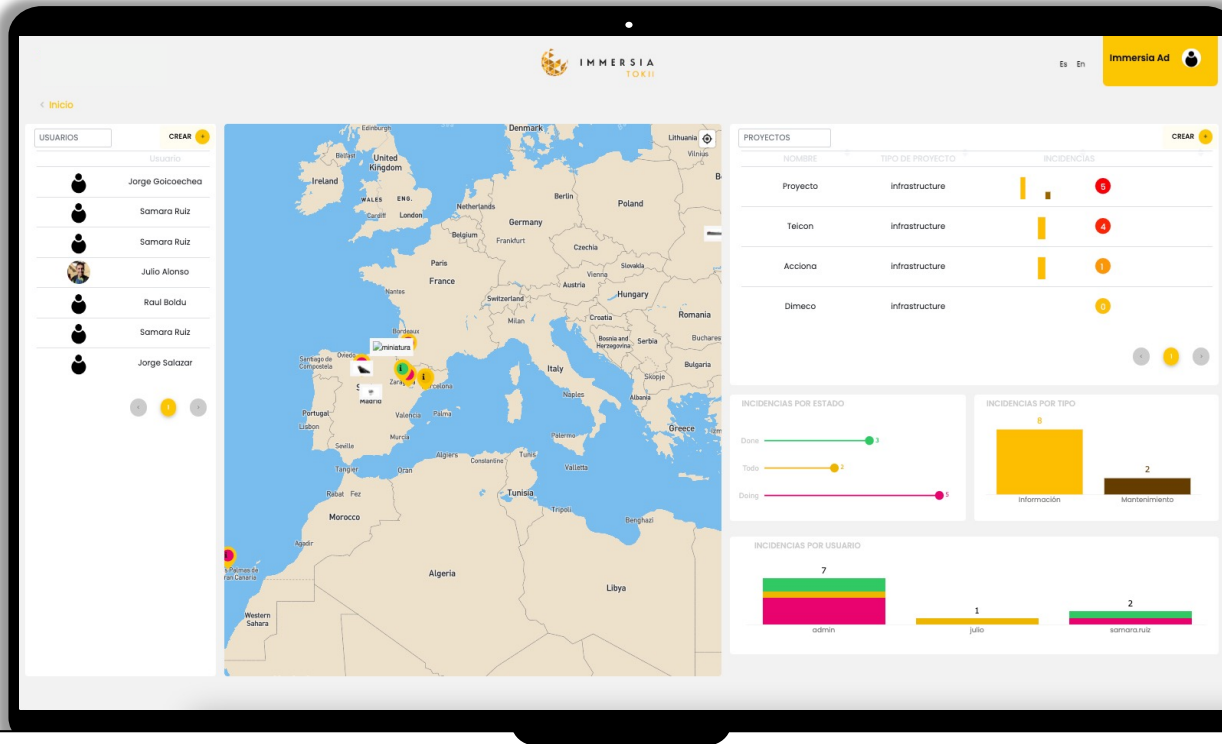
IMMERSIA
TOKII

Es En

Immersia Ad

< Inicio

USUARIOS

CREAR +

Usuario

Jorge Goicoechea
Samara Ruiz
Samara Ruiz
Julio Alonso
Raul Boldu
Samara Ruiz
Jorge Salazar

1

Edinburgh
Denmark
Lithuania
Vilnius
Belfast
United Kingdom
Ireland
WALES
ENG.
Cardiff
London
Netherlands
Berlin
Poland
Germany
Belgium
Frankfurt
Czechia
Paris
Slovakia
Vienna
France
Austria
Hungary
Nantes
Switzerland
Milan
Croatia
Romania
Bordeaux
miniatura
Bosnia and Herzegovina
Serbia
Bucharest
Santiago de Compostela
Oviedo
Bulgaria
Zaragoza
Barcelona
Italy
Skopje
Madrid
Albania
Portugal
Valencia
Palma
Naples
Lisbon
Murcia
Greece
Seville
Palermo
Algiers
Constantine
Tangier
Oran
Valletta
Rabat
Fez
Tunisia
Morocco
Benghazi
Algeria
Libya
Las Palmas de Gran Canaria
Western Sahara

PROYECTOS

CREAR +

| NOMBRE | TIPO DE PROYECTO | INCIDENCIAS |
|---|---|---|
| Proyecto | infrastructure | 5 |
| Teicon | infrastructure | 4 |
| Acciona | infrastructure | 1 |
| Dimeco | infrastructure | 0 |

1

INCIDENCIAS POR ESTADO

Done 3
Todo 2
Doing 5

INCIDENCIAS POR TIPO

8
Información
2
Mantenimiento

INCIDENCIAS POR USUARIO

7
admin
1
julio
2
samara.ruiz